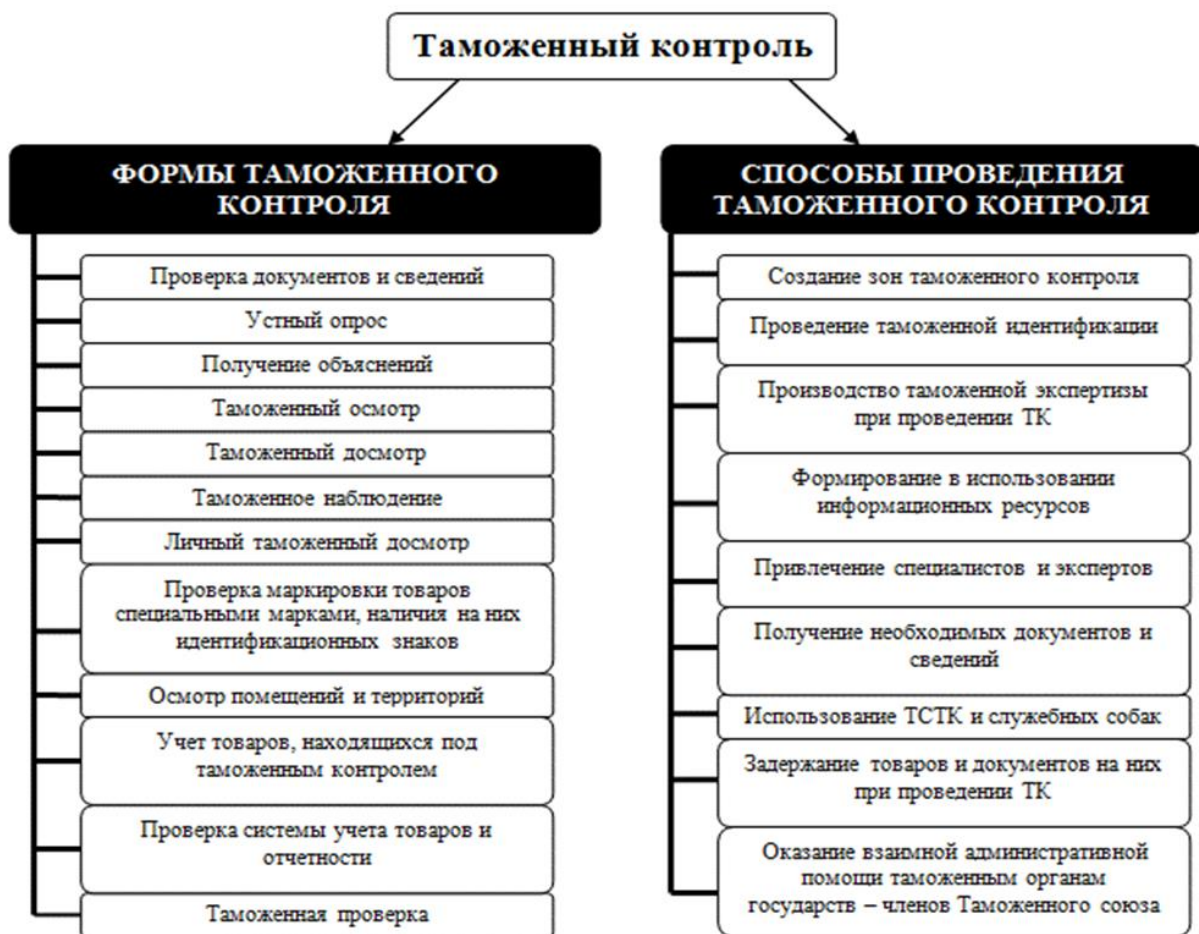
Таможенный контроль

ФОРМЫ ТАМОЖЕННОГО КОНТРОЛЯ

Проверка документов и сведений

Устный опрос

Получение объяснений

Таможенный осмотр

Таможенный досмотр

Таможенное наблюдение

Личный таможенный досмотр

Проверка маркировки товаров специальными марками, наличия на них идентификационных знаков

Осмотр помещений и территорий

Учет товаров, находящихся под таможенным контролем

Проверка системы учета товаров и отчетности

Таможенная проверка

СПОСОБЫ ПРОВЕДЕНИЯ ТАМОЖЕННОГО КОНТРОЛЯ

Создание зон таможенного контроля

Проведение таможенной идентификации

Производство таможенной экспертизы при проведении ТК

Формирование в использовании информационных ресурсов

Привлечение специалистов и экспертов

Получение необходимых документов и сведений

Использование ТСТК и служебных собак

Задержание товаров и документов на них при проведении ТК

Оказание взаимной административной помощи таможенным органам государств – членов Таможенного союза